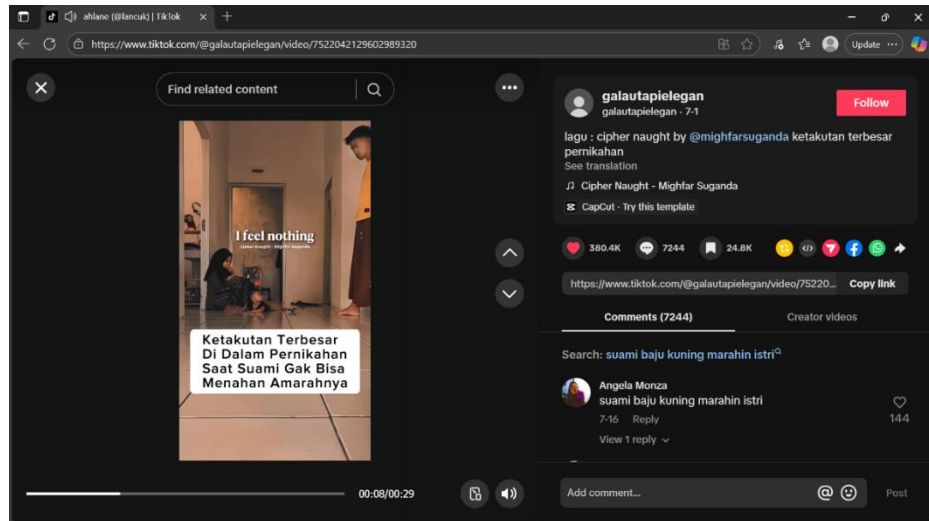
ahlane (@lancuk) | TikTok

https://www.tiktok.com/@galautapielegan/video/7522042129602989320

Update ···

Find related content

I feel nothing

Cipher Naught - Mighfar Suganda

Ketakutan Terbesar Di Dalam Pernikahan Saat Suami Gak Bisa Menahan Amarahnya

00:08/00:29

galautapielegan
galautapielegan · 7-1

Follow

lagu : cipher naught by @mighfarsuganda ketakutan terbesar pernikahan
See translation

Cipher Naught - Mighfar Suganda

CapCut · Try this template

380.4K 7244 24.8K

https://www.tiktok.com/@galautapielegan/video/75220... Copy link

Comments (7244) Creator videos

Search: suami baju kuning marahin istri

Angela Monza
suami baju kuning marahin istri
7-16 Reply
144
View 1 reply

Add comment... Post